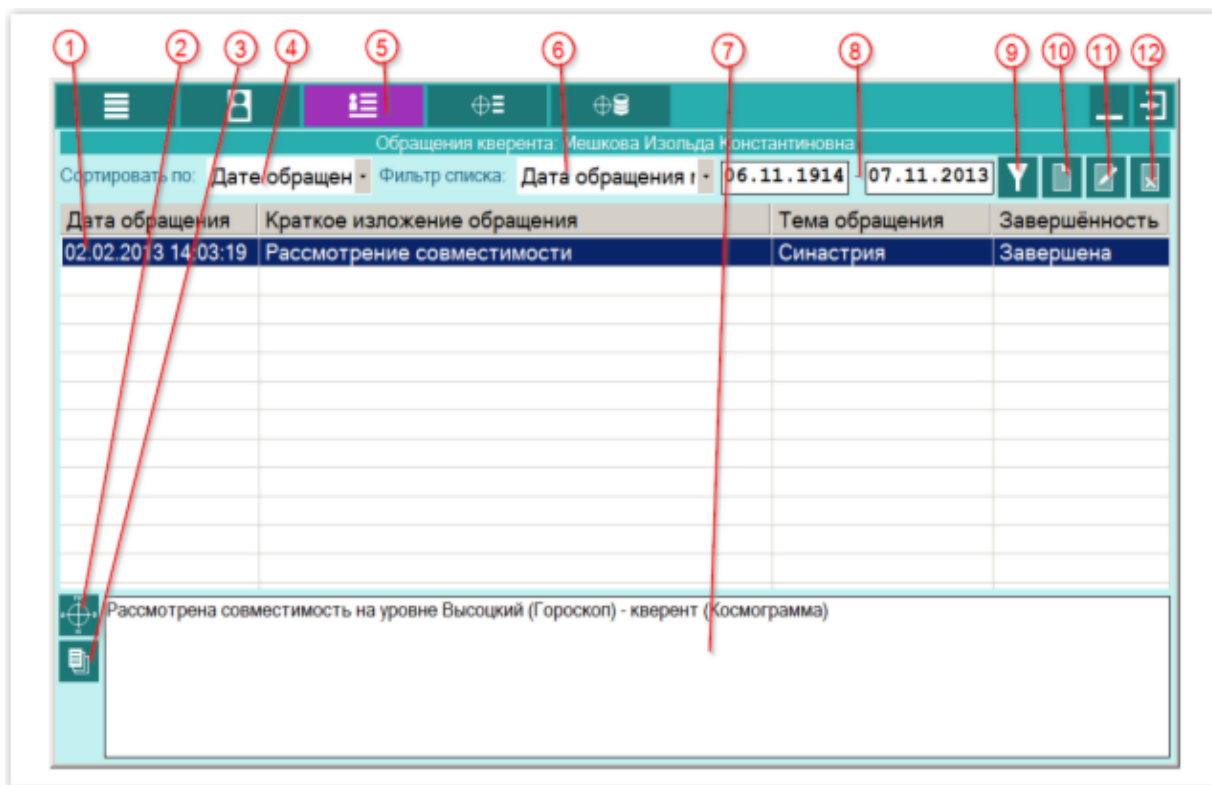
1 2 3 4 5 6 7 8 9 10 11 12

Обращения кверента: Мешкова Изольда Константиновна

Сортировать по: Дате обращен Фильтр списка: Дата обращения 06.11.1914 - 07.11.2013

| Дата обращения | Краткое изложение обращения | Тема обращения | Завершённость |
|---|---|---|---|
| 02.02.2013 14:03:19 | Рассмотрение совместимости | Синастрия | Завершена |

Рассмотрена совместимость на уровне Высоцкий (Гороскоп) - кверент (Космограмма)